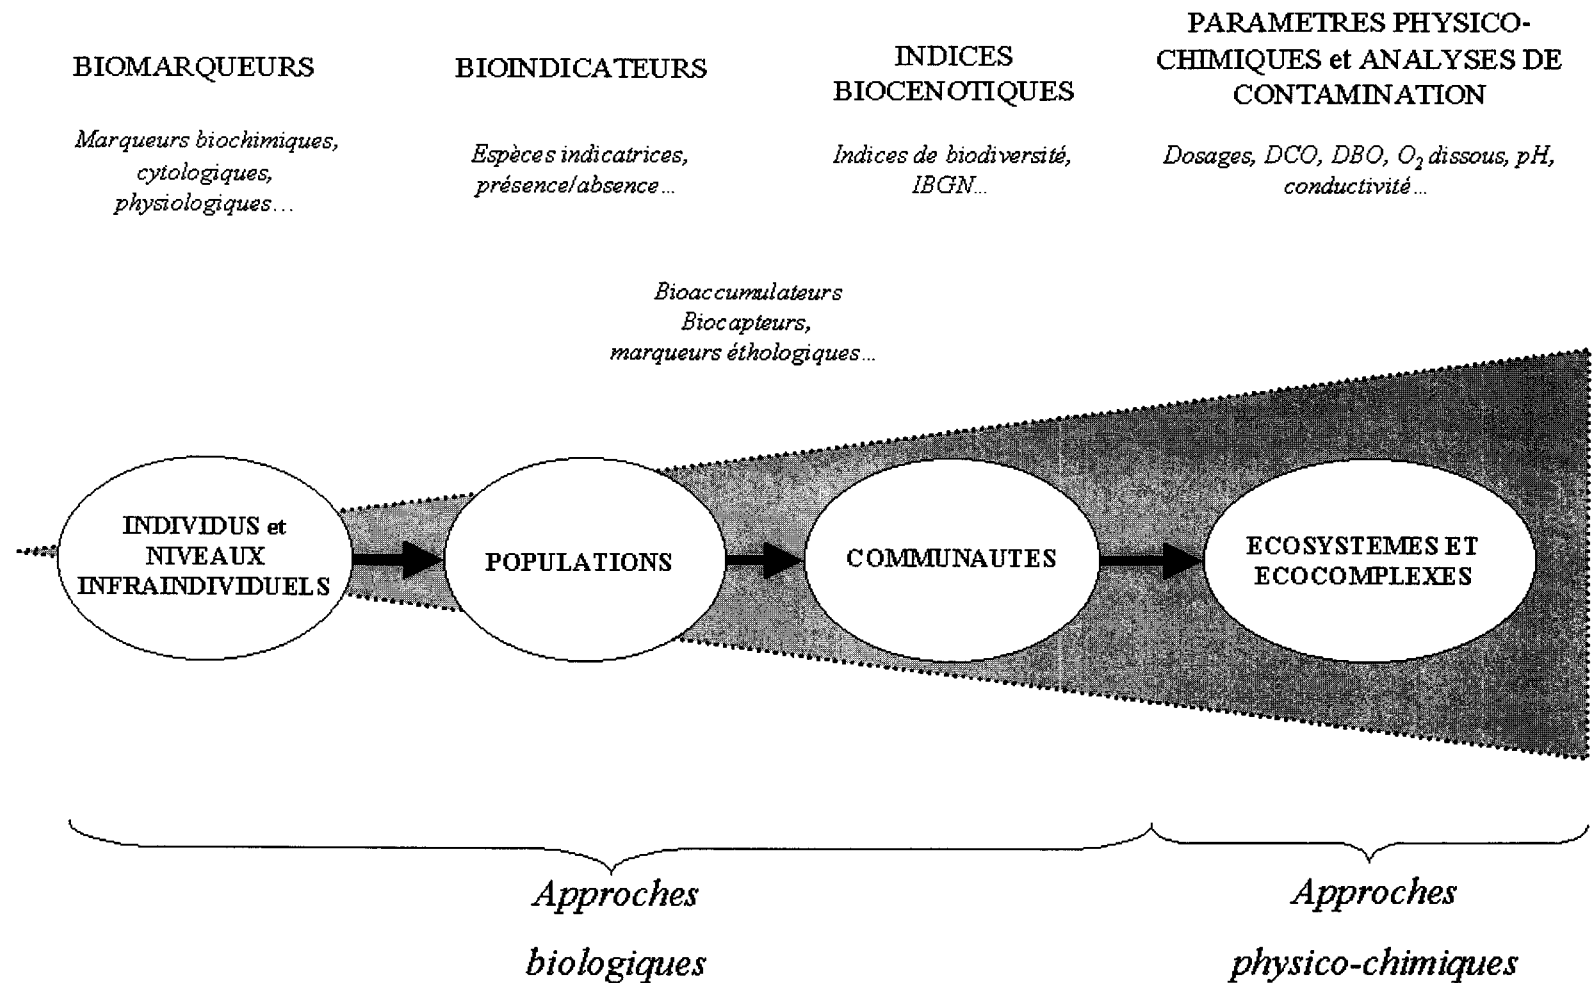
BIOMARQUEURS

Marqueurs biochimiques, cytologiques, physiologiques…

BIOINDICATEURS

Espèces indicatrices, présence/absence…

INDICES BIOCENOTIQUES

Indices de biodiversité, IBGN…

PARAMETRES PHYSICO-CHIMIQUES et ANALYSES DE CONTAMINATION

Dosages, DCO, DBO, $O_2$ dissous, pH, conductivité…

Bioaccumulateurs
Biocapteurs,
marqueurs éthologiques…

INDIVIDUS et NIVEAUX INFRAINDIVIDUELS

POPULATIONS

COMMUNAUTES

ECOSYSTEMES ET ECOCOMPLEXES

Approches biologiques

Approches physico-chimiques